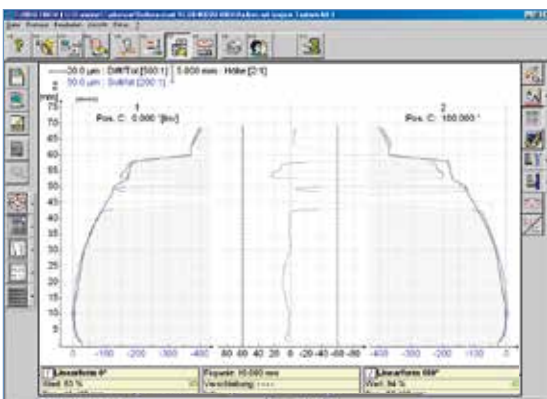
——20.0 µm : Diff/Tol [500:1] | 5.000 mm : Höhe [2:1]
50.0 µm : Soll/Ist [200:1]

mm

1
Pos. C: 0.000 °[Ist]

2
Pos. C: 180.000 °

75
70
65
60
55
50
45
40
35
30
25
20
15
10
5

0 -100 -200 -300 -400 60 40 20 0 -20 -40 -60 -400 -300 -200 -100 0

Linearform 0°
Wert: 93 %

Reparatur: 10.000 mm
Verschleiß: -----

Linearform 180°
Wert: 94 %